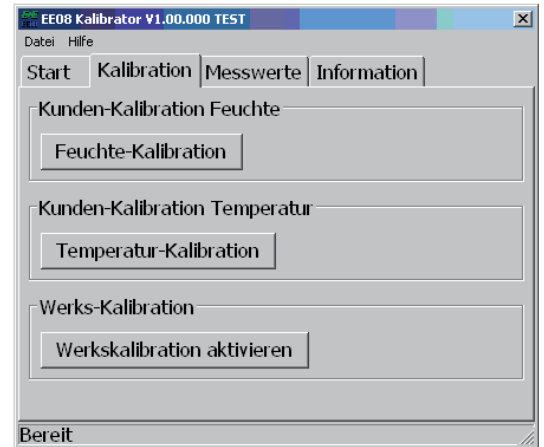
EE08 Kalibrator V1.00.000 TEST

Datei Hilfe

Start | Kalibration | Messwerte | Information

Kunden-Kalibration Feuchte

Feuchte-Kalibration

Kunden-Kalibration Temperatur

Temperatur-Kalibration

Werks-Kalibration

Werkskalibration aktivieren

Bereit